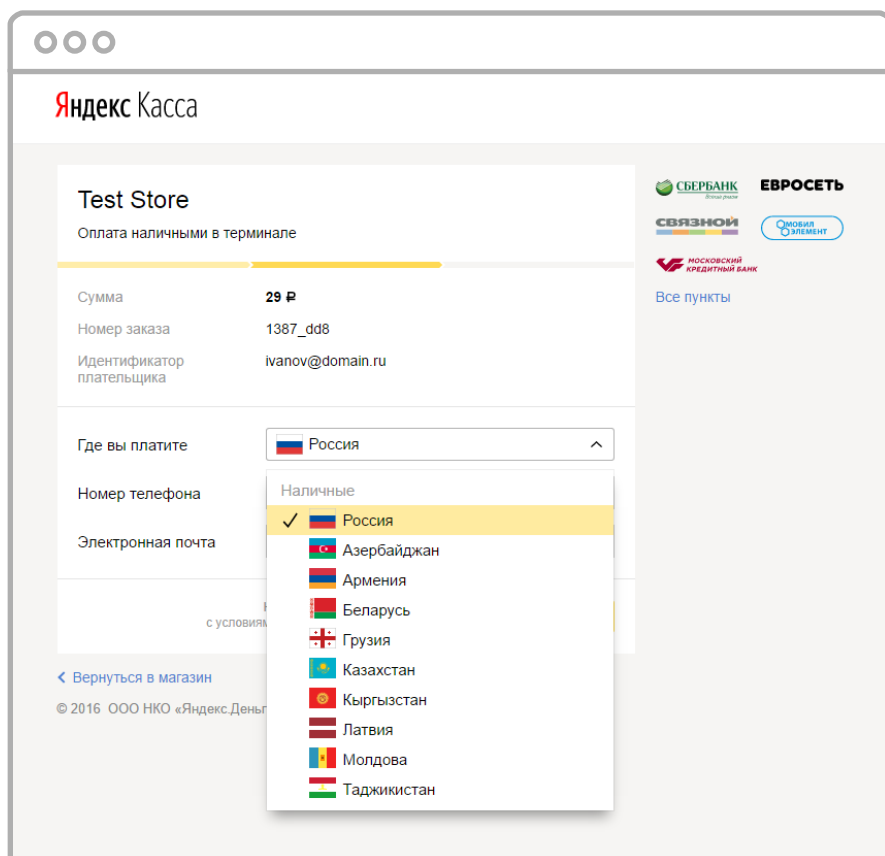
Яндекс Касса

Test Store

Оплата наличными в терминале

Сумма 29 ₽

Номер заказа 1387_dd8

Идентификатор плательщика ivanov@domain.ru

Где вы платите Россия

Номер телефона

Электронная почта

Наличные

✓ Россия

Азербайджан

Армения

Беларусь

Грузия

Казахстан

Кыргызстан

Латвия

Молдова

Таджикистан

с условиям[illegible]

‹ Вернуться в магазин

© 2016 ООО НКО «Яндекс.Деньг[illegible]

СБЕРБАНК

ЕВРОСЕТЬ

СВЯЗНОЙ

МОБИЛ ЭЛЕМЕНТ

МОСКОВСКИЙ КРЕДИТНЫЙ БАНК

Все пункты